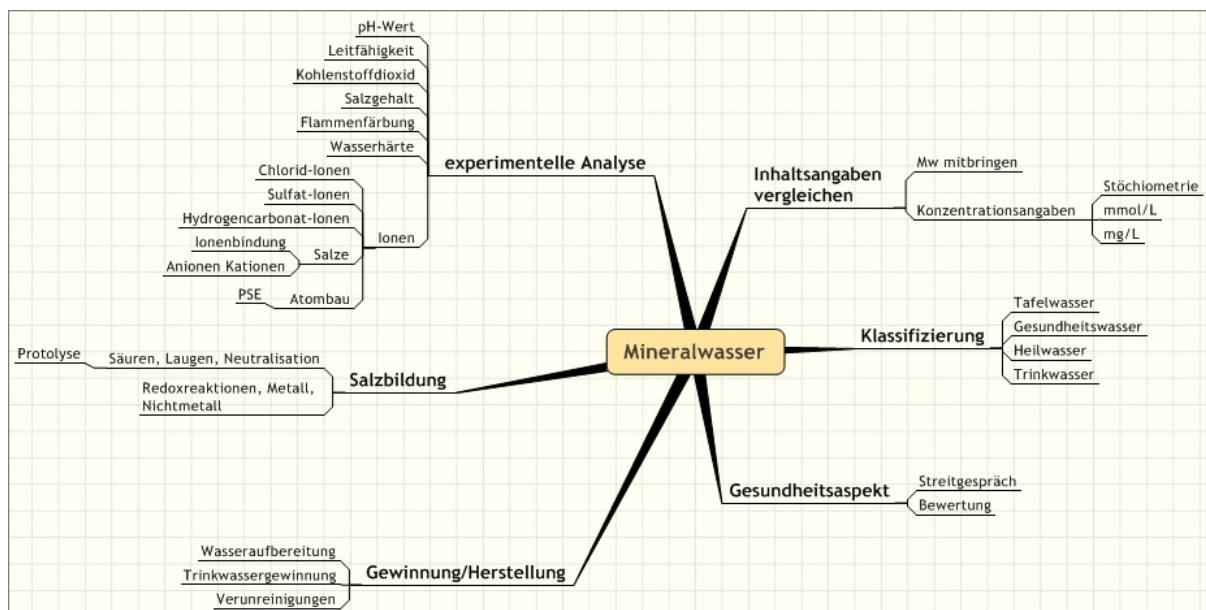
Mineralwasser

experimentelle Analyse
pH-Wert
Leitfähigkeit
Kohlenstoffdioxid
Salzgehalt
Flammenfärbung
Wasserhärte
Ionen
Chlorid-Ionen
Sulfat-Ionen
Hydrogencarbonat-Ionen
Salze
Ionenbindung
Anionen Kationen
Atombau
PSE

Inhaltsangaben vergleichen
Mw mitbringen
Konzentrationsangaben
Stöchiometrie
mmol/L
mg/L

Klassifizierung
Tafelwasser
Gesundheitswasser
Heilwasser
Trinkwasser

Salzbildung
Säuren, Laugen, Neutralisation
Protolyse
Redoxreaktionen, Metall, Nichtmetall

Gesundheitsaspekt
Streitgespräch
Bewertung

Gewinnung/Herstellung
Wasseraufbereitung
Trinkwassergewinnung
Verunreinigungen